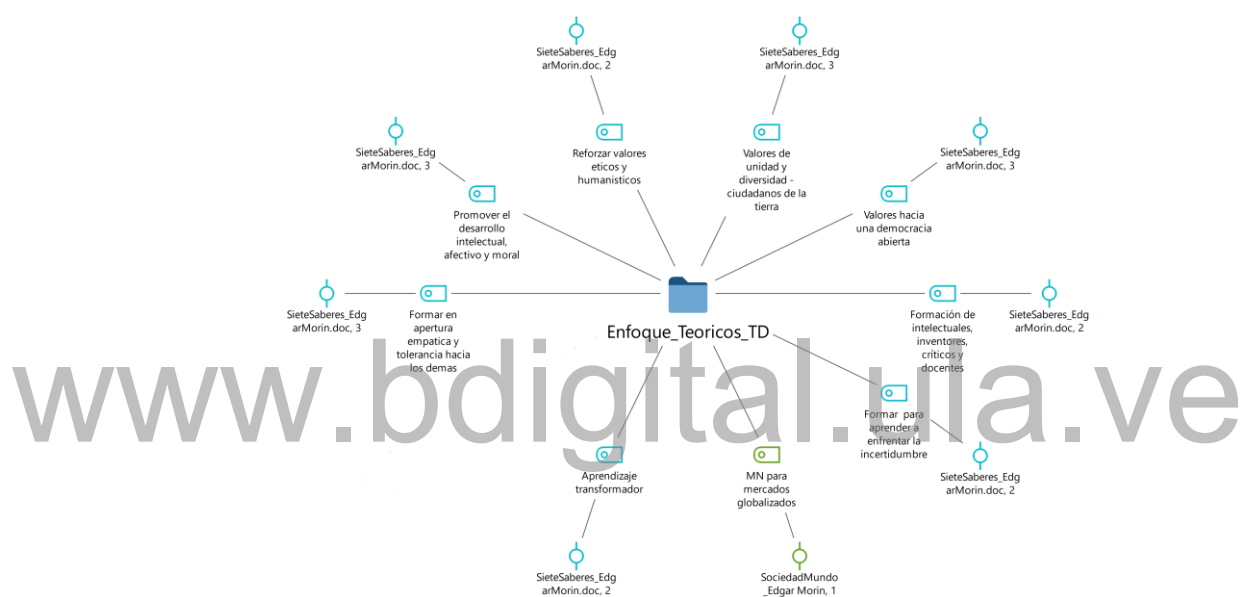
SieteSaberes_EdgarMorin.doc, 2

SieteSaberes_EdgarMorin.doc, 3

SieteSaberes_EdgarMorin.doc, 3

Reforzar valores eticos y humanisticos

Valores de unidad y diversidad - ciudadanos de la tierra

SieteSaberes_EdgarMorin.doc, 3

Promover el desarrollo intelectual, afectivo y moral

Valores hacia una democracia abierta

SieteSaberes_EdgarMorin.doc, 3

Formar en apertura empatica y tolerancia hacia los demas

Enfoque_Teoricos_TD

Formación de intelectuales, inventores, críticos y docentes

SieteSaberes_EdgarMorin.doc, 2

www.bdigital.ula.ve

Formar para aprender a enfrentar la incertidumbre

Aprendizaje transformador

MN para mercados globalizados

SieteSaberes_EdgarMorin.doc, 2

SieteSaberes_EdgarMorin.doc, 2

SociedadMundo_Edgar Morin, 1